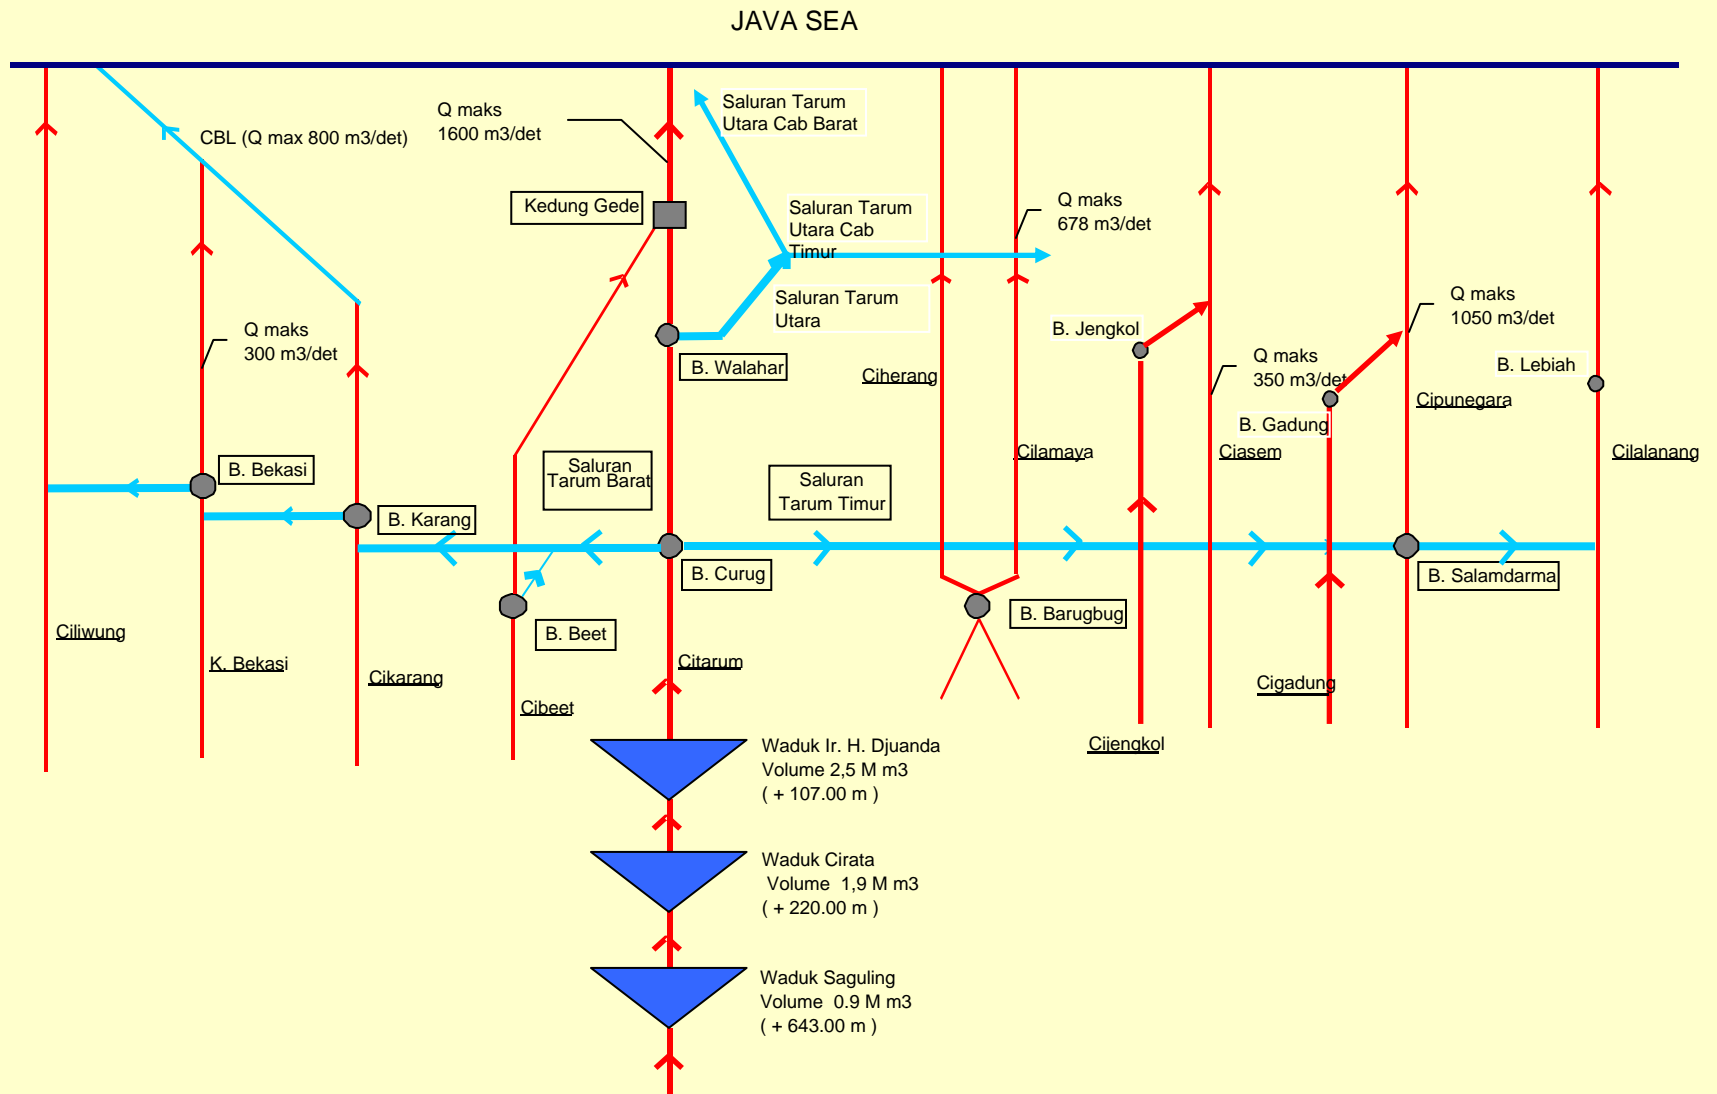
JAVA SEA

CBL (Q max 800 m3/det)

Q maks 1600 m3/det

Saluran Tarum Utara Cab Barat

Kedung Gede

Saluran Tarum Utara Cab Timur

Q maks 678 m3/det

Saluran Tarum Utara

Q maks 300 m3/det

B. Walahar

B. Jengkol

Q maks 1050 m3/det

Ciherang

Q maks 350 m3/det

B. Lebiah

B. Gadung

Cipunegara

Cilamaya

Ciasem

Cilalanang

B. Bekasi

Saluran Tarum Barat

Saluran Tarum Timur

B. Karang

B. Curug

B. Salamdarma

B. Barugbug

B. Beet

Ciliwung

K. Bekasi

Cikarang

Citarum

Cigadung

Cibeet

Cijengkol

Waduk Ir. H. Djuanda Volume 2,5 M m3 ( + 107.00 m )

Waduk Cirata Volume 1,9 M m3 ( + 220.00 m )

Waduk Saguling Volume 0.9 M m3 ( + 643.00 m )